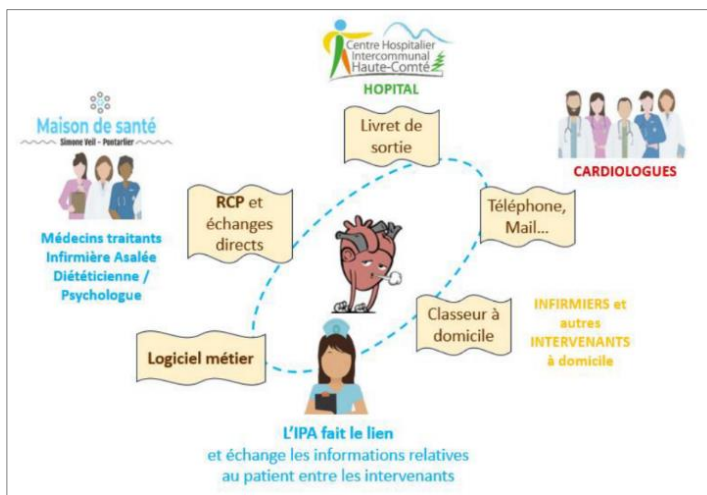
Centre Hospitalier Intercommunal Haute-Comté

HOPITAL

Maison de santé
Simone Veil - Pontarlier

Livret de sortie

CARDIOLOGUES

RCP et échanges directs

Téléphone, Mail...

Médecins traitants
Infirmière Asalée
Diététicienne / Psychologue

Classeur à domicile

INFIRMIERS et autres INTERVENANTS à domicile

Logiciel métier

L'IPA fait le lien
et échange les informations relatives au patient entre les intervenants